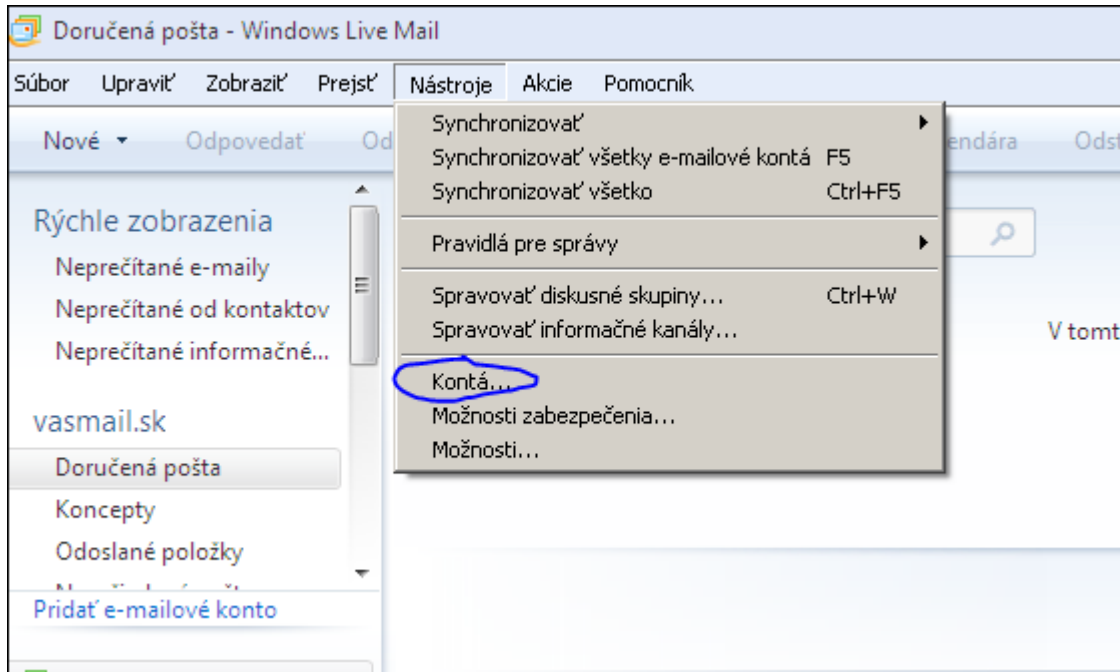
Doručená pošta - Windows Live Mail

Súbor Upraviť Zobraziť Prejsť Nástroje Akcie Pomocník

Nové ▾ Odpovedať Od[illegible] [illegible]endára Odst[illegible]

Synchronizovať
Synchronizovať všetky e-mailové kontá F5
Synchronizovať všetko Ctrl+F5
Pravidlá pre správy
Spravovať diskusné skupiny... Ctrl+W
Spravovať informačné kanály...
Kontá...
Možnosti zabezpečenia...
Možnosti...

Rýchle zobrazenia
Neprečítané e-maily
Neprečítané od kontaktov
Neprečítané informačné...

vasmail.sk
Doručená pošta
Koncepty
Odoslané položky
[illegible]

Pridať e-mailové konto

V tomt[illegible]